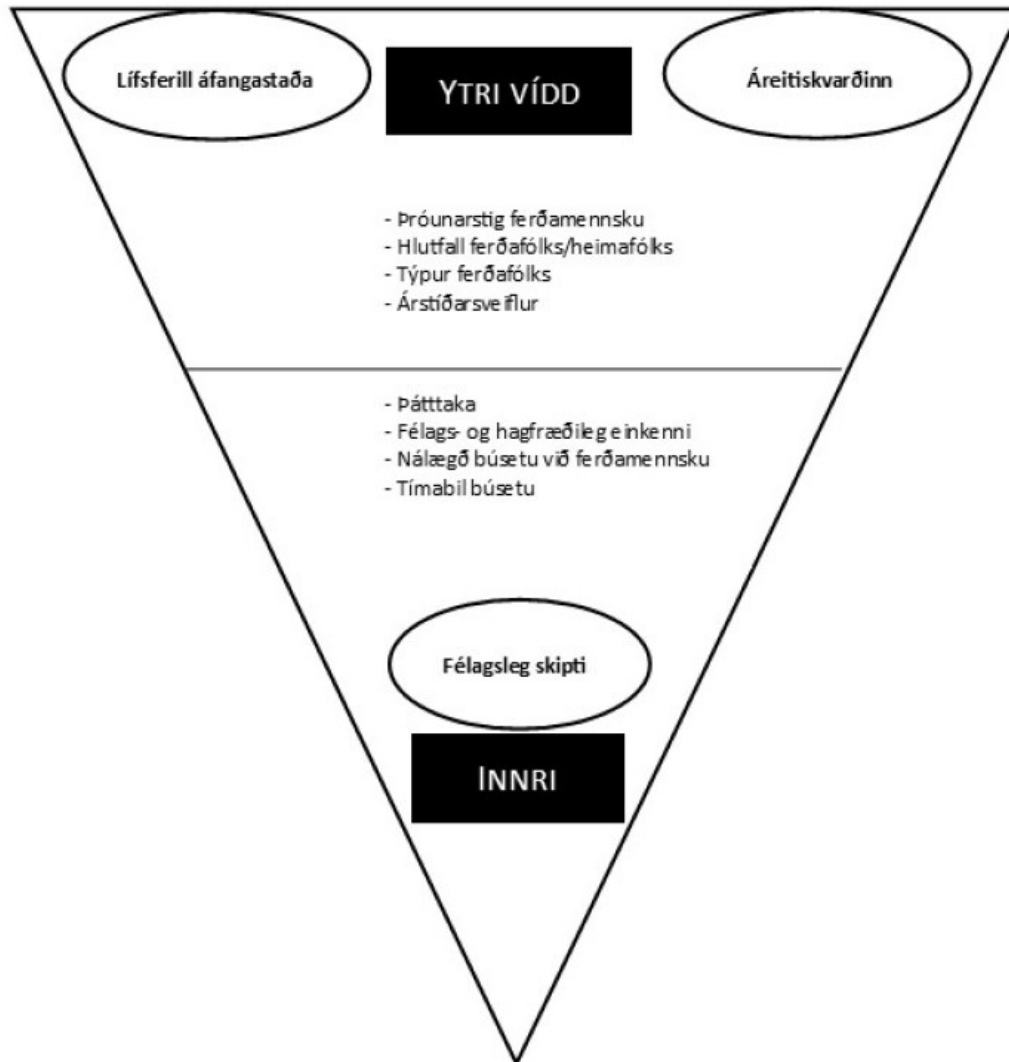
Lífsferill áfangastaða

YTRI VÍDD

Áreitiskvarðinn

- Þróunarstig ferðamennsku
- Hlutfall ferðafólks/heimafólks
- Týpur ferðafólks
- Árstíðarsveiflur

- Þátttaka
- Félags- og hagfræðileg einkenni
- Nálægð búsetu við ferðamennsku
- Tímabil búsetu

Félagsleg skipti

INNRI